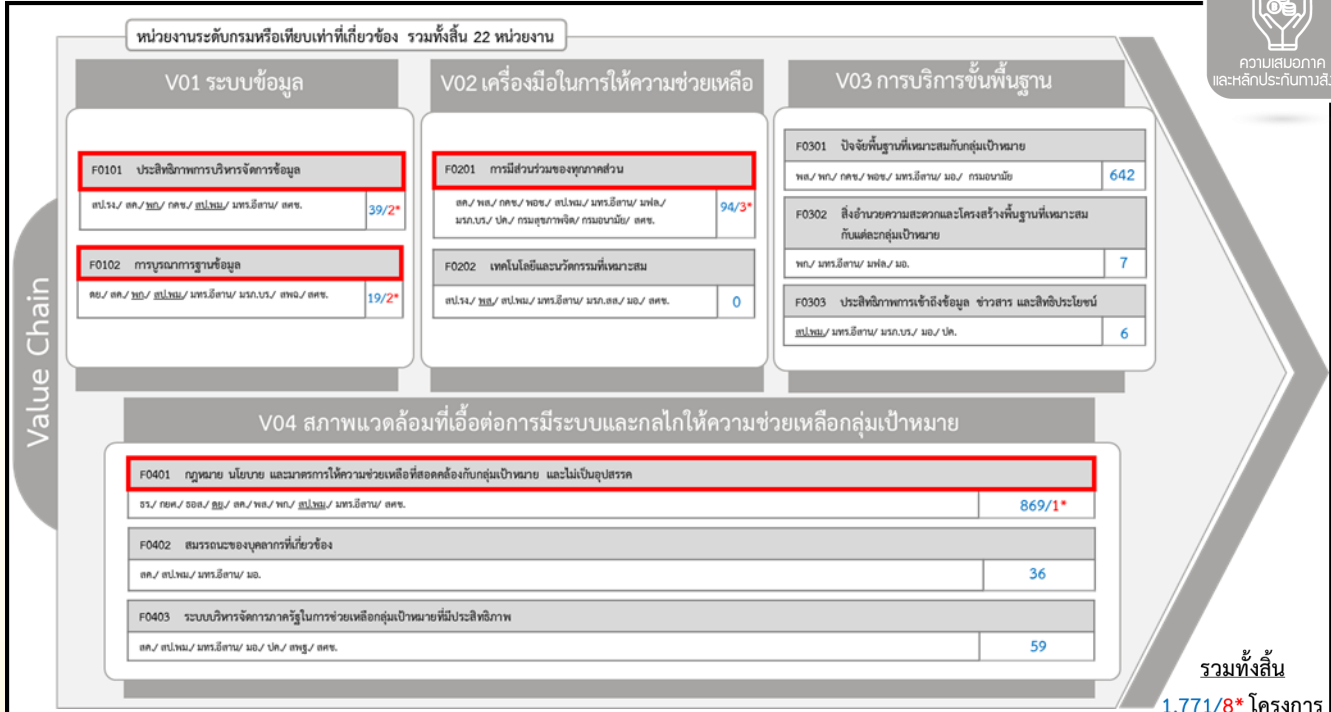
หน่วยงานระดับกรมหรือเทียบเท่าที่เกี่ยวข้อง รวมทั้งสิ้น 22 หน่วยงาน

ความเสมอภาค และหลักประกันทางสั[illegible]

Value Chain

V01 ระบบข้อมูล

F0101 ประสิทธิภาพการบริหารจัดการข้อมูล

สป.รง./ สค./ พก./ สป.พม./ มทร.อีสาน/ สคช. 39/2*

F0102 การบูรณาการฐานข้อมูล

ดย./ สค./ พก./ สป.พม./ มทร.อีสาน/ มรภ.บร./ สพฐ./ สคช. 19/2*

V02 เครื่องมือในการให้ความช่วยเหลือ

F0201 การมีส่วนร่วมของทุกภาคส่วน

สค./ พส./ กศช./ พอช./ สป.พม./ มทร.อีสาน/ มฟล./ มรภ.บร./ ปค./ กรมสุขภาพจิต/ กรมอนามัย/ สคช. 94/3*

F0202 เทคโนโลยีและนวัตกรรมที่เหมาะสม

สป.รง./ พส./ สป.พม./ มทร.อีสาน/ มรภ.สส./ มอ./ สคช. 0

V03 การบริการขั้นพื้นฐาน

F0301 ปัจจัยพื้นฐานที่เหมาะสมกับกลุ่มเป้าหมาย

พส./ พก./ กศช./ พอช./ มทร.อีสาน/ มอ./ กรมอนามัย 642

F0302 สิ่งอำนวยความสะดวกและโครงสร้างพื้นฐานที่เหมาะสมกับแต่ละกลุ่มเป้าหมาย

พก./ มทร.อีสาน/ มฟล./ มอ. 7

F0303 ประสิทธิภาพการเข้าถึงข้อมูล ข่าวสาร และสิทธิประโยชน์

สป.พม./ มทร.อีสาน/ มรภ.บร./ มอ./ ปค. 6

V04 สภาพแวดล้อมที่เอื้อต่อการมีระบบและกลไกให้ความช่วยเหลือกลุ่มเป้าหมาย

F0401 กฎหมาย นโยบาย และมาตรการให้ความช่วยเหลือที่สอดคล้องกับกลุ่มเป้าหมาย และไม่เป็นอุปสรรค

ธร./ กยศ./ รอส./ ดย./ สค./ พส./ พก./ สป.พม./ มทร.อีสาน/ สคช. 869/1*

F0402 สมรรถนะของบุคลากรที่เกี่ยวข้อง

สค./ สป.พม./ มทร.อีสาน/ มอ. 36

F0403 ระบบบริหารจัดการภาครัฐในการช่วยเหลือกลุ่มเป้าหมายที่มีประสิทธิภาพ

สค./ สป.พม./ มทร.อีสาน/ มอ./ ปค./ สพฐ./ สคช. 59

รวมทั้งสิ้น

1,771/8* โครงการ